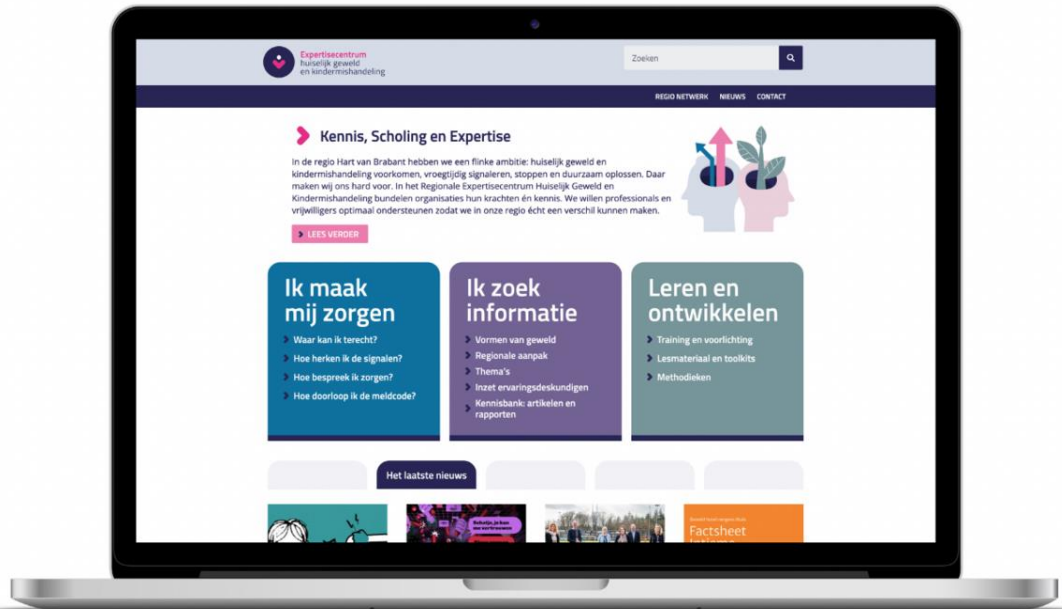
Expertisecentrum huiselijk geweld en kindermishandeling

Zoeken

REGIO NETWERK NIEUWS CONTACT

Kennis, Scholing en Expertise

In de regio Hart van Brabant hebben we een flinke ambitie: huiselijk geweld en kindermishandeling voorkomen, vroegtijdig signaleren, stoppen en duurzaam oplossen. Daar maken wij ons hard voor. In het Regionale Expertisecentrum Huiselijk Geweld en Kindermishandeling bundelen organisaties hun krachten én kennis. We willen professionals en vrijwilligers optimaal ondersteunen zodat we in onze regio écht een verschil kunnen maken.

LEES VERDER

Ik maak mij zorgen
Waar kan ik terecht?
Hoe herken ik de signalen?
Hoe bespreek ik zorgen?
Hoe doorloop ik de meldcode?

Ik zoek informatie
Vormen van geweld
Regionale aanpak
Thema's
Inzet ervaringsdeskundigen
Kennisbank: artikelen en rapporten

Leren en ontwikkelen
Training en voorlichting
Lesmateriaal en toolkits
Methodieken

Het laatste nieuws

Factsheet